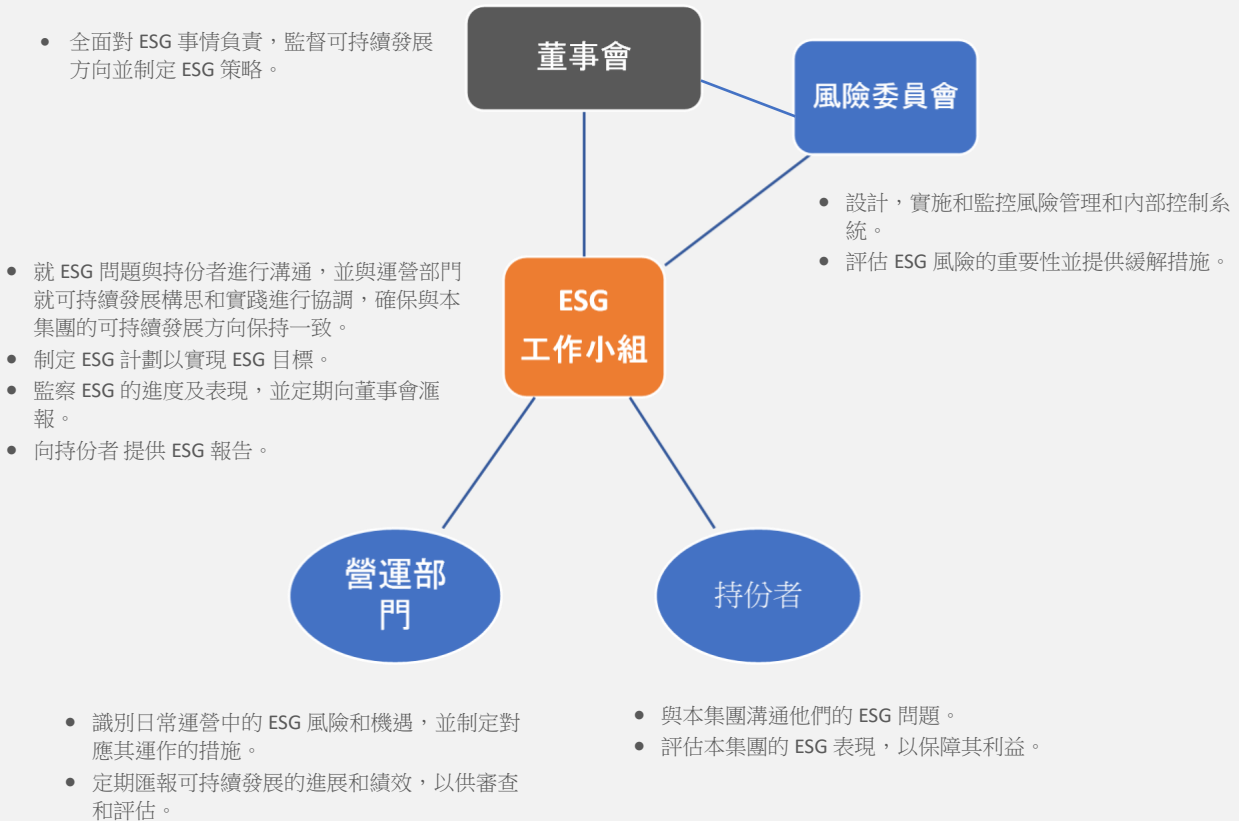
- 全面對 ESG 事情負責，監督可持續發展方向並制定 ESG 策略。

董事會

風險委員會

- 設計，實施和監控風險管理和內部控制系統。
- 評估 ESG 風險的重要性並提供緩解措施。

- 就 ESG 問題與持份者進行溝通，並與運營部門就可持續發展構思和實踐進行協調，確保與本集團的可持續發展方向保持一致。
- 制定 ESG 計劃以實現 ESG 目標。
- 監察 ESG 的進度及表現，並定期向董事會滙報。
- 向持份者 提供 ESG 報告。

ESG
工作小組

營運部門

持份者

- 識別日常運營中的 ESG 風險和機遇，並制定對應其運作的措施。
- 定期匯報可持續發展的進展和績效，以供審查和評估。

- 與本集團溝通他們的 ESG 問題。
- 評估本集團的 ESG 表現，以保障其利益。